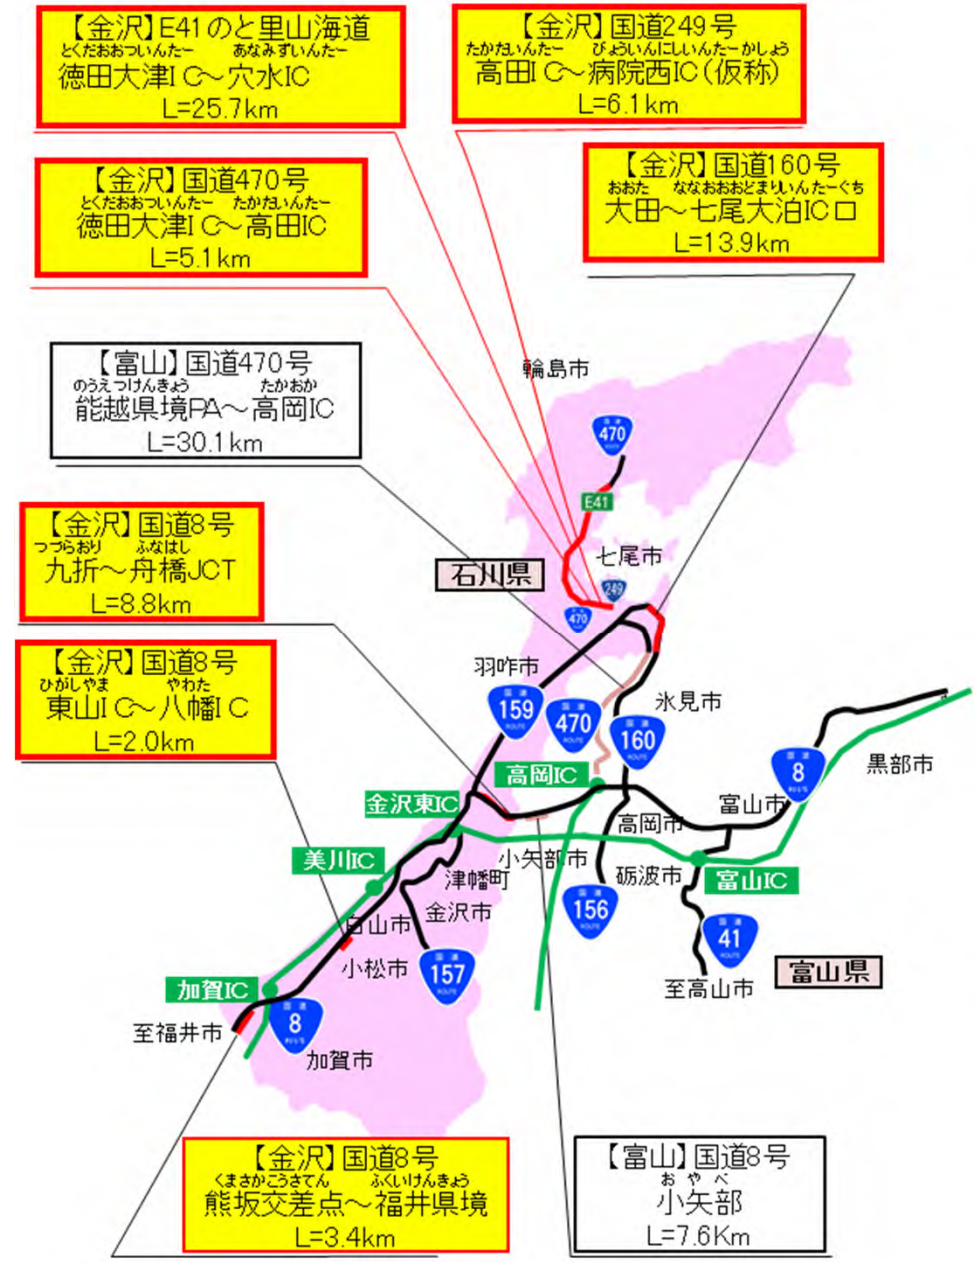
【金沢】E41のと里山海道
とくだおおついんたー　あなみずいんたー
徳田大津IC～穴水IC
L=25.7km

【金沢】国道249号
たかたいんたー　びょういんにしいんたーかしょう
高田IC～病院西IC(仮称)
L=6.1km

【金沢】国道470号
とくだおおついんたー　たかたいんたー
徳田大津IC～高田IC
L=5.1km

【金沢】国道160号
おおた　ななおおおどまりいんたーぐち
大田～七尾大泊IC口
L=13.9km

【富山】国道470号
のうえつけんきょう　たかおか
能越県境PA～高岡IC
L=30.1km

【金沢】国道8号
つづらおり　ふなはし
九折～舟橋JCT
L=8.8km

【金沢】国道8号
ひがしやま　やわた
東山IC～八幡IC
L=2.0km

輪島市
470
E41
七尾市
249
470
石川県
羽咋市
159
470
160
氷見市
高岡IC
8
黒部市
金沢東IC
富山市
高岡市
美川IC
小矢部市
砺波市
富山IC
津幡町
156
金沢市
白山市
41
小松市
157
富山県
至高山市
加賀IC
8
至福井市
加賀市

【金沢】国道8号
くまさかこうさてん　ふくいけんきょう
熊坂交差点～福井県境
L=3.4km

【富山】国道8号
おやべ
小矢部
L=7.6Km